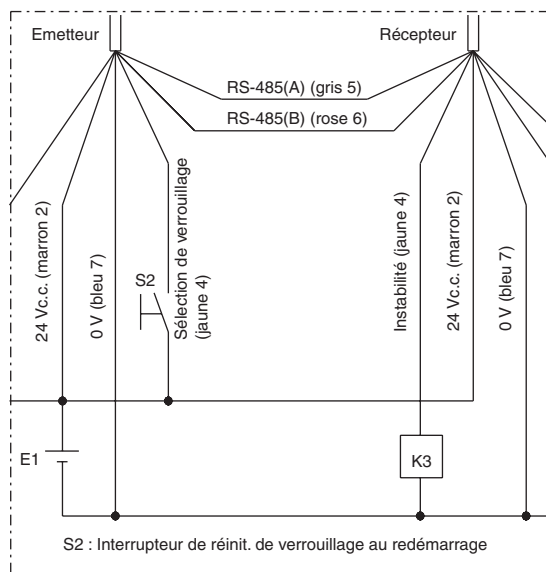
Emetteur

Récepteur

RS-485(A) (gris 5)

RS-485(B) (rose 6)

24 Vc.c. (marron 2)

0 V (bleu 7)

S2

Sélection de verrouillage (jaune 4)

Instabilité (jaune 4)

24 Vc.c. (marron 2)

0 V (bleu 7)

E1

K3

S2 : Interrupteur de réinit. de verrouillage au redémarrage